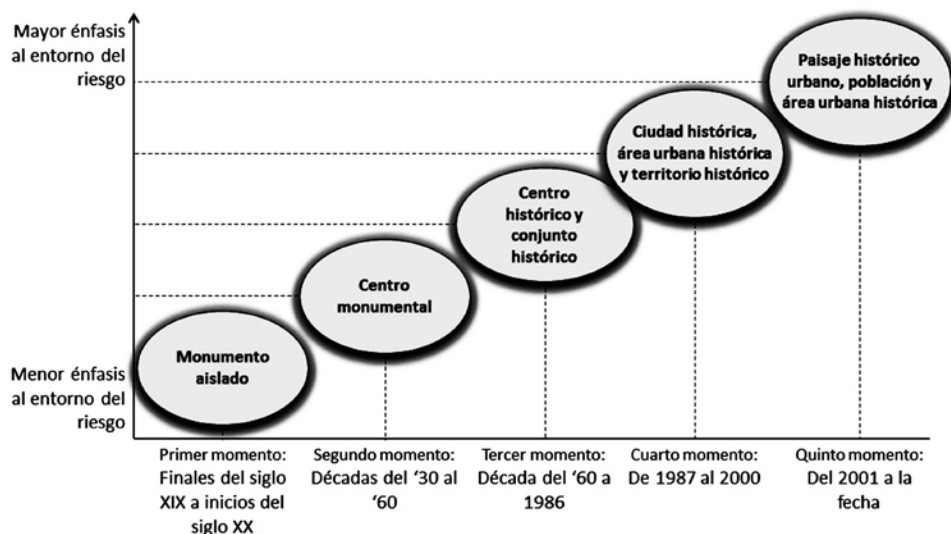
Mayor énfasis al entorno del riesgo

Menor énfasis al entorno del riesgo

Monumento aislado

Centro monumental

Centro histórico y conjunto histórico

Ciudad histórica, área urbana histórica y territorio histórico

Paisaje histórico urbano, población y área urbana histórica

Primer momento: Finales del siglo XIX a inicios del siglo XX

Segundo momento: Décadas del '30 al '60

Tercer momento: Década del '60 a 1986

Cuarto momento: De 1987 al 2000

Quinto momento: Del 2001 a la fecha